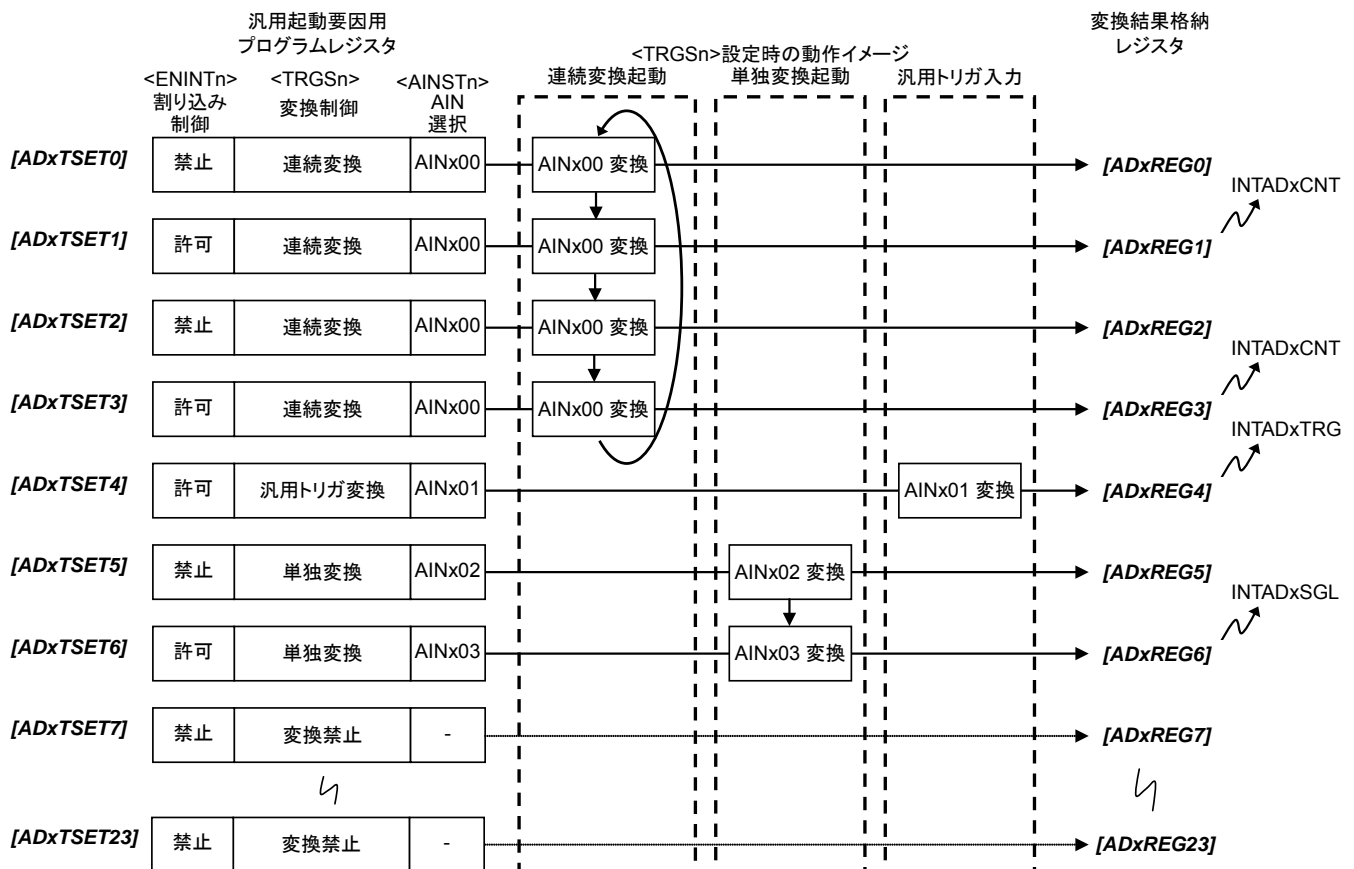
汎用起動要因用
プログラムレジスタ

<TRGSn>設定時の動作イメージ

変換結果格納
レジスタ

<ENINTn>
割り込み
制御

<TRGSn>
変換制御

<AINSTn>
AIN
選択

連続変換起動

単独変換起動

汎用トリガ入力

[ADxTSET0] 禁止 連続変換 AINx00 AINx00 変換 [ADxREG0]

INTADxCNT

[ADxTSET1] 許可 連続変換 AINx00 AINx00 変換 [ADxREG1]

[ADxTSET2] 禁止 連続変換 AINx00 AINx00 変換 [ADxREG2]

INTADxCNT

[ADxTSET3] 許可 連続変換 AINx00 AINx00 変換 [ADxREG3]

INTADxTRG

[ADxTSET4] 許可 汎用トリガ変換 AINx01 AINx01 変換 [ADxREG4]

[ADxTSET5] 禁止 単独変換 AINx02 AINx02 変換 [ADxREG5]

INTADxSGL

[ADxTSET6] 許可 単独変換 AINx03 AINx03 変換 [ADxREG6]

[ADxTSET7] 禁止 変換禁止 - [ADxREG7]

[ADxTSET23] 禁止 変換禁止 - [ADxREG23]